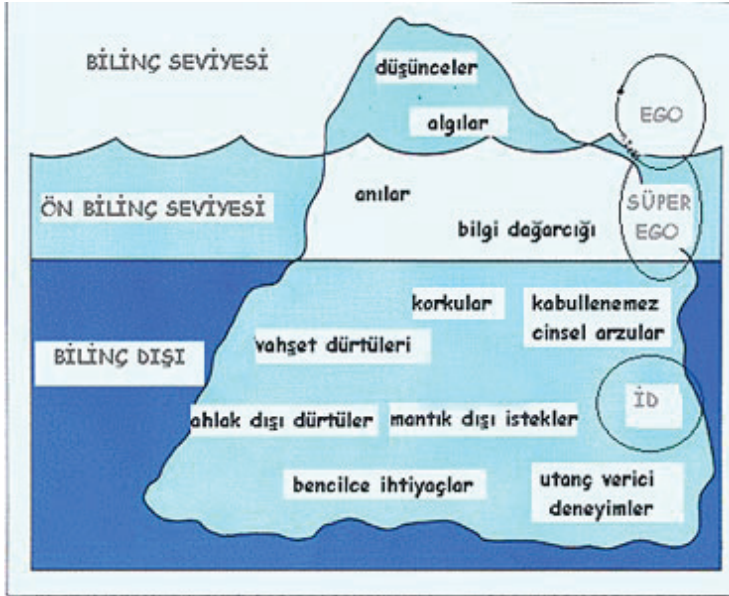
BİLİNÇ SEVİYESİ

düşünceler

algılar

EGO

ÖN BİLİNÇ SEVİYESİ

anılar

bilgi dağarcığı

SÜPER EGO

korkular

kabullenemez cinsel arzular

BİLİNÇ DIŞI

vahşet dürtüleri

İD

ahlak dışı dürtüler

mantık dışı istekler

bencilce ihtiyaçlar

utanç verici deneyimler